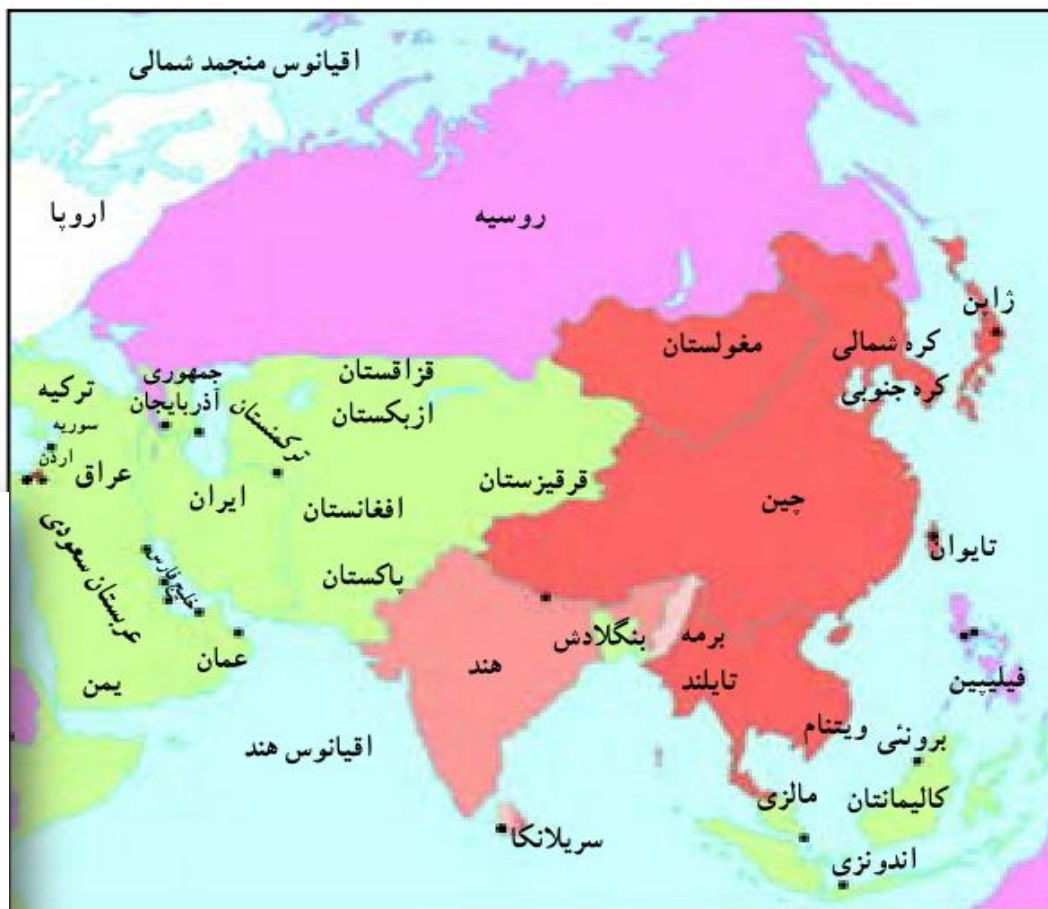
اقیانوس منجمد شمالی

اروپا

روسیه

ژاپن

کره شمالی

کره جنوبی

مغولستان

قزاقستان

ازبکستان

جمهوری آذربایجان

ترکیه

سوریه

اردن

عراق

ترکمنستان

ایران

افغانستان

قرقیزستان

چین

تایوان

عربستان سعودی

خلیج فارس

پاکستان

عمان

یمن

هند

بنگلادش

برمه

تایلند

فیلیپین

ویتنام

برونئی

اقیانوس هند

مالزی

کالیمانتان

سریلانکا

اندونزی